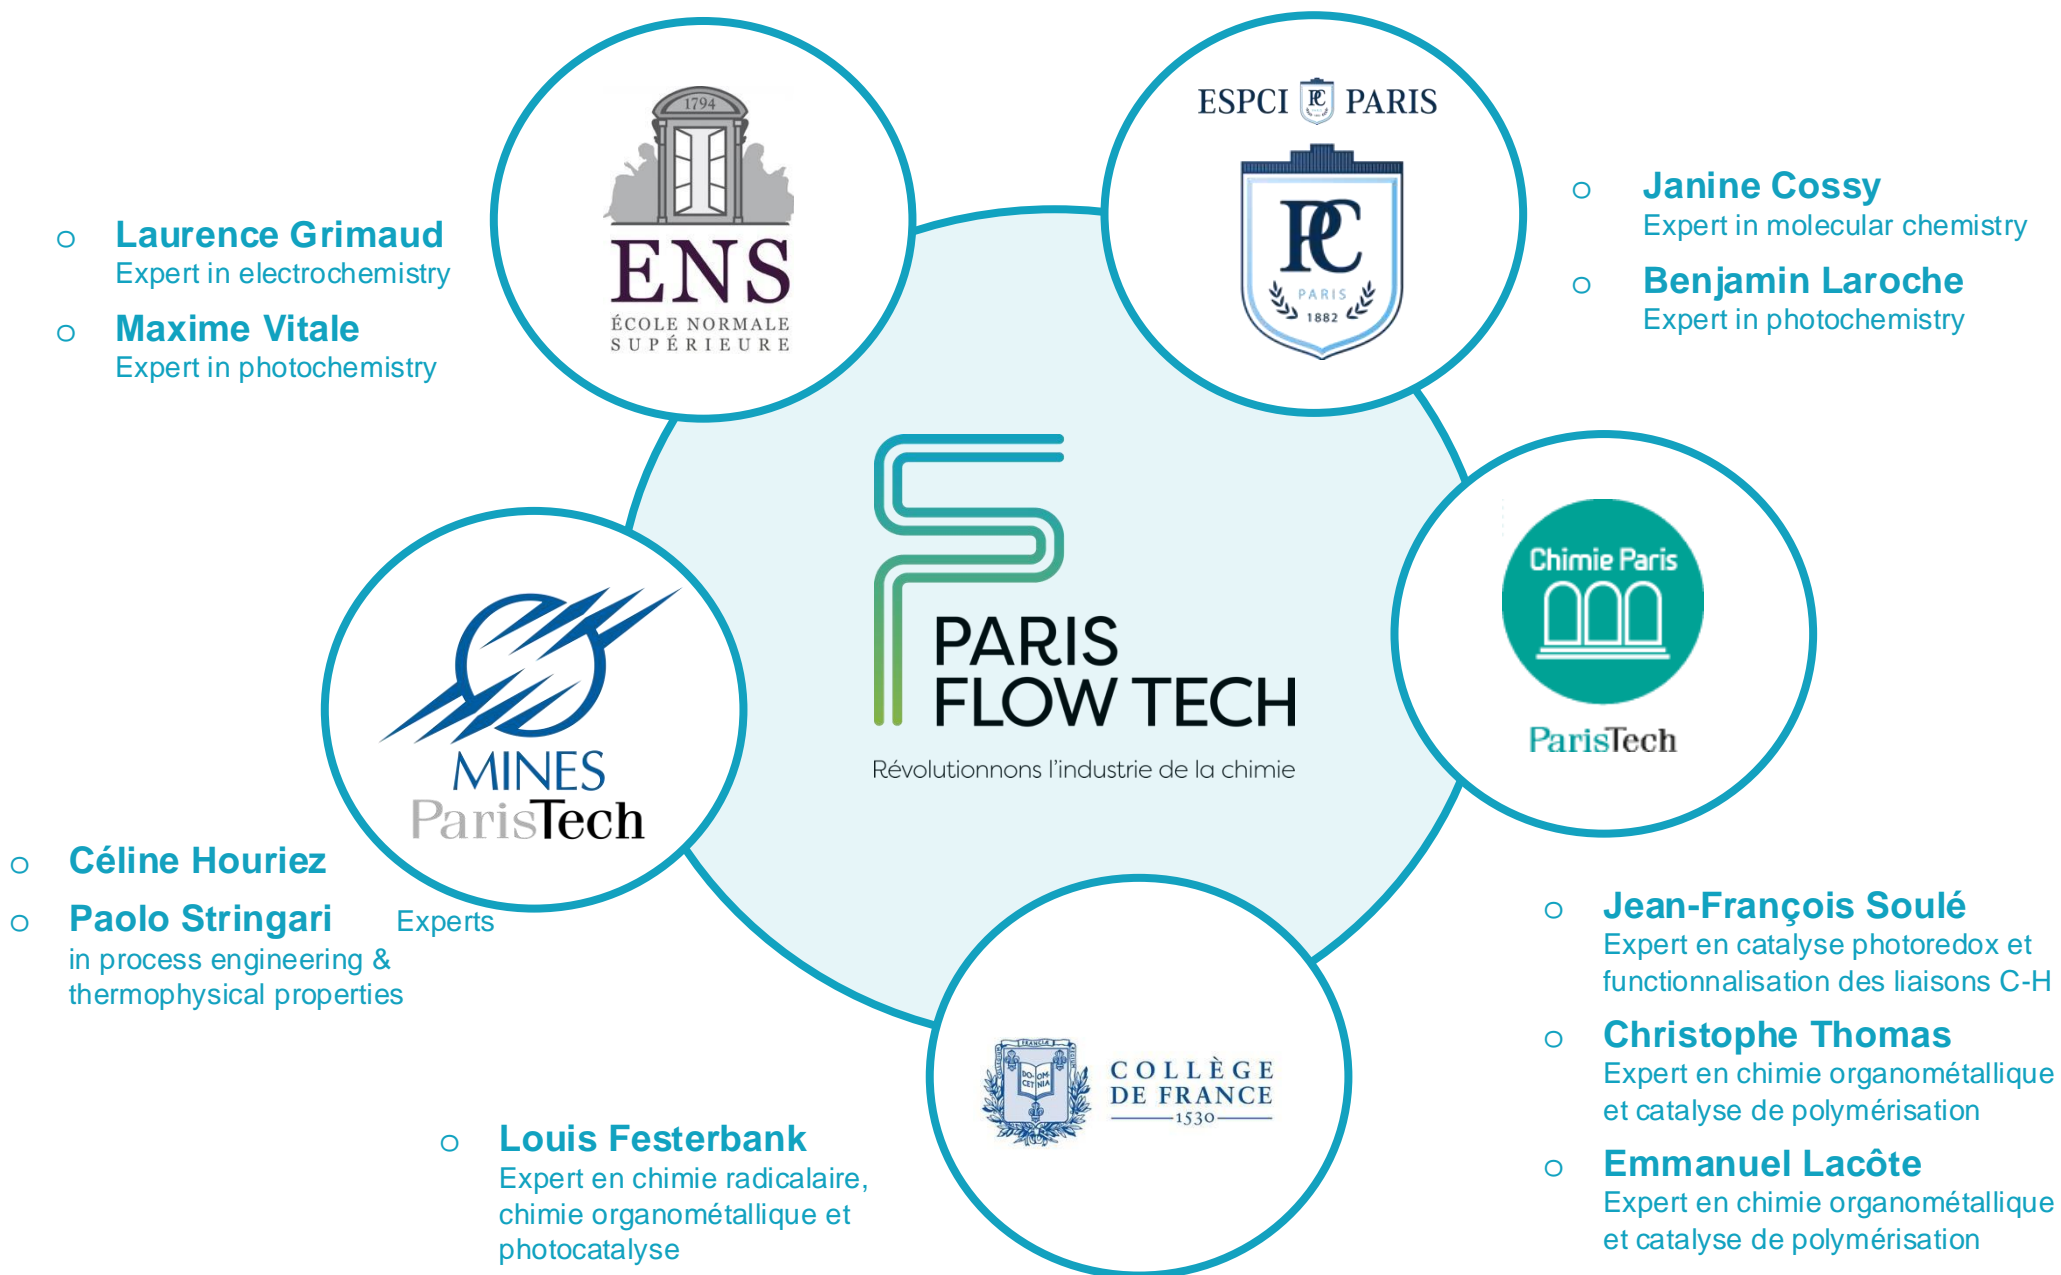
1794

ENS
ÉCOLE NORMALE SUPÉRIEURE

o Laurence Grimaud
Expert in electrochemistry

o Maxime Vitale
Expert in photochemistry

ESPCI PARIS

PC
PARIS
1882

o Janine Cossy
Expert in molecular chemistry

o Benjamin Laroche
Expert in photochemistry

PARIS FLOW TECH
Révolutionnons l'industrie de la chimie

Chimie Paris
ParisTech

MINES
ParisTech

o Céline Houriez

o Paolo Stringari Experts in process engineering & thermophysical properties

o Jean-François Soulé
Expert en catalyse photoredox et functionnalisation des liaisons C-H

o Christophe Thomas
Expert en chimie organométallique et catalyse de polymérisation

o Emmanuel Lacôte
Expert en chimie organométallique et catalyse de polymérisation

COLLÈGE DE FRANCE
1530

o Louis Festerbank
Expert en chimie radicalaire, chimie organométallique et photocatalyse